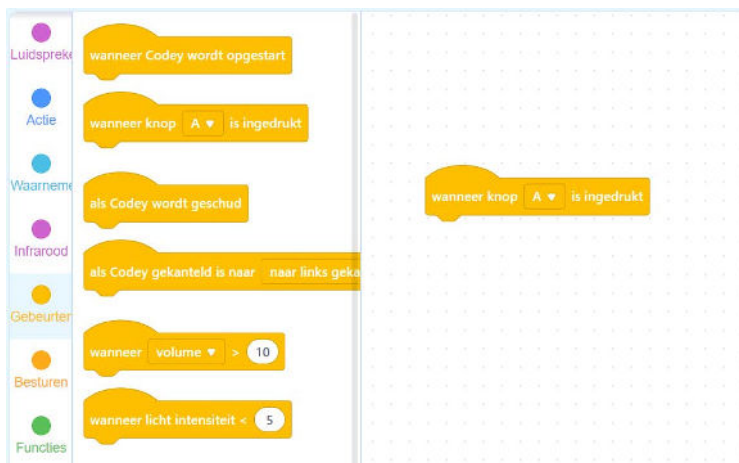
Luidspreke
Actie
Waarneme
Infrarood
Gebeurten
Besturen
Functies

wanneer Codey wordt opgestart
wanneer knop A ▾ is ingedrukt
als Codey wordt geschud
als Codey gekanteld is naar naar links geka
wanneer volume ▾ > 10
wanneer licht intensiteit < 5

wanneer knop A ▾ is ingedrukt